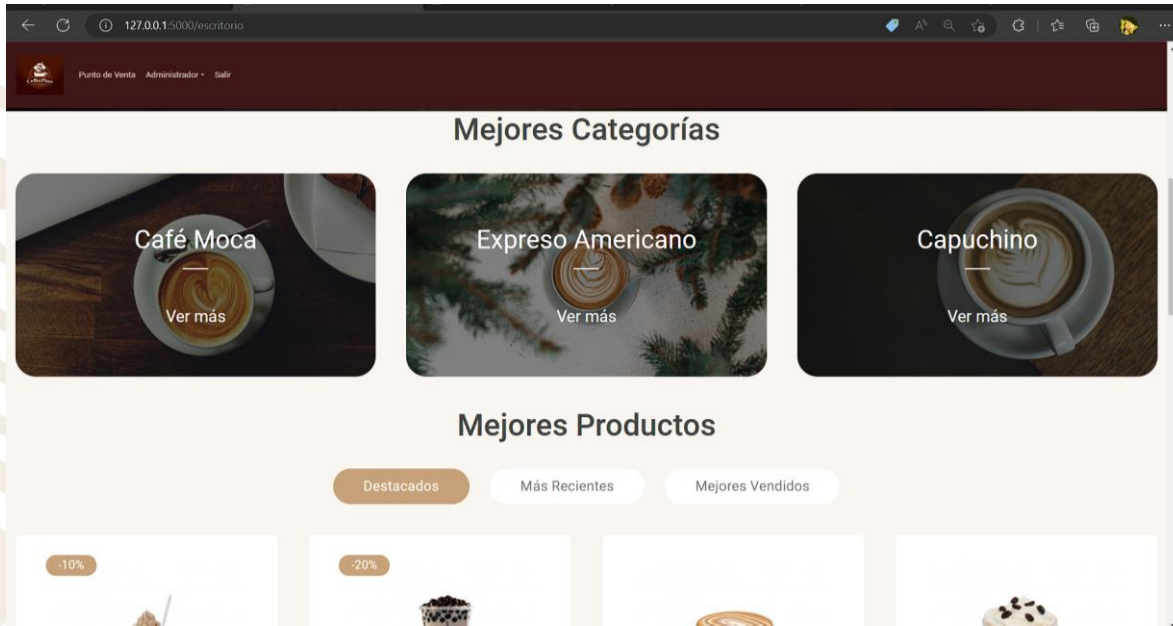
127.0.0.1:5000/escritorio

Punto de Venta Administrador Salir

Mejores Categorías

Café Moca

Ver más

Expreso Americano

Ver más

Capuchino

Ver más

Mejores Productos

Destacados Más Recientes Mejores Vendidos

-10%

-20%